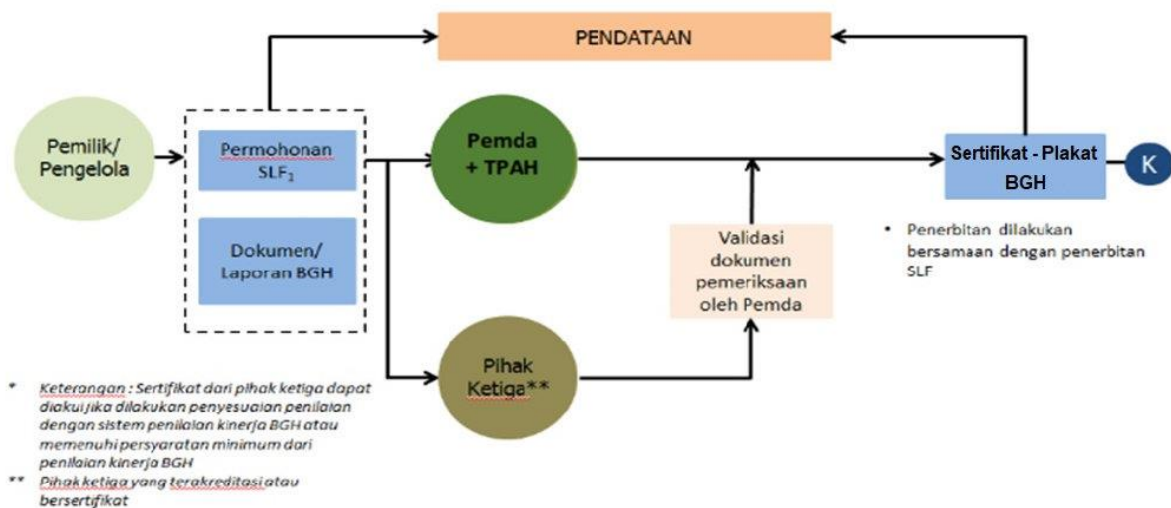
PENDATAAN

Pemilik/ Pengelola

Permohonan $SLF_1$

Dokumen/ Laporan BGH

Pemda + TPAH

Pihak Ketiga**

Validasi dokumen pemeriksaan oleh Pemda

Sertifikat - Plakat BGH

K

• Penerbitan dilakukan bersamaan dengan penerbitan SLF

* Keterangan : Sertifikat dari pihak ketiga dapat diakui jika dilakukan penyesuaian penilaian dengan sistem penilaian kinerja BGH atau memenuhi persyaratan minimum dari penilaian kinerja BGH

** Pihak ketiga yang terakreditasi atau bersertifikat